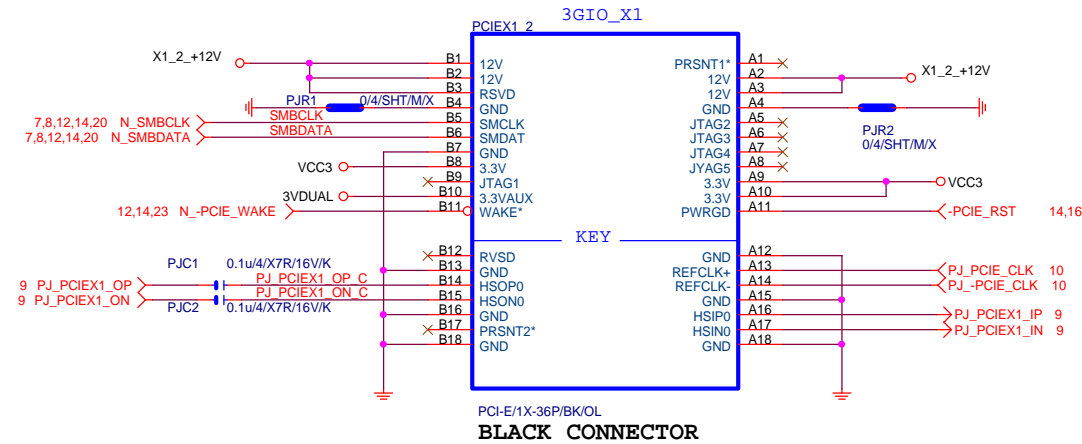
3GIO_X1

PCIEX1_2

X1_2_+12V
B1 12V
B2 12V
B3 RSVD
PJR1 0/4/SHT/M/X
B4 GND
7,8,12,14,20 N_SMBCLK SMBCLK B5 SMCLK
7,8,12,14,20 N_SMBDATA SMBDATA B6 SMDAT
B7 GND
VCC3 B8 3.3V
B9 JTAG1
3VDUAL B10 3.3VAUX
12,14,23 N_-PCIE_WAKE B11 WAKE*

PRSNT1* A1
12V A2
12V A3
GND A4
JTAG2 A5
JTAG3 A6
JTAG4 A7
JYAG5 A8
3.3V A9
3.3V A10
PWRGD A11

X1_2_+12V
PJR2
0/4/SHT/M/X
VCC3
-PCIE_RST 14,16

KEY

B12 RVSD
B13 GND
PJC1 0.1u/4/X7R/16V/K
9 PJ_PCIEX1_OP PJ_PCIEX1_OP_C B14 HSOP0
9 PJ_PCIEX1_ON PJ_PCIEX1_ON_C B15 HSON0
PJC2 0.1u/4/X7R/16V/K
B16 GND
B17 PRSNT2*
B18 GND

GND A12
REFCLK+ A13
REFCLK- A14
GND A15
HSIP0 A16
HSIN0 A17
GND A18

PJ_PCIE_CLK 10
PJ_-PCIE_CLK 10
PJ_PCIEX1_IP 9
PJ_PCIEX1_IN 9

PCI-E/1X-36P/BK/OL
BLACK CONNECTOR